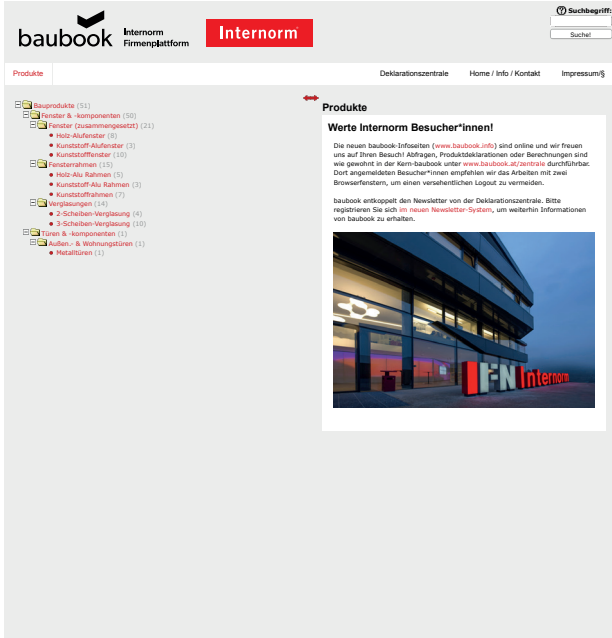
baubook Internorm Firmenplattform

Internorm

Suchbegriff:

Suche!

Produkte

Deklarationszentrale

Home / Info / Kontakt

Impressum/§

Bauprodukte (51)
Fenster & -komponenten (50)
Fenster (zusammengesetzt) (21)
Holz-Alufenster (8)
Kunststoff-Alufenster (3)
Kunststofffenster (10)
Fensterrahmen (15)
Holz-Alu Rahmen (5)
Kunststoff-Alu Rahmen (3)
Kunststoffrahmen (7)
Verglasungen (14)
2-Scheiben-Verglasung (4)
3-Scheiben-Verglasung (10)
Türen & -komponenten (1)
Außen.- & Wohnungstüren (1)
Metalltüren (1)

Produkte

Werte Internorm Besucher*innen!

Die neuen baubook-Infoseiten (www.baubook.info) sind online und wir freuen uns auf Ihren Besuch! Abfragen, Produktdeklarationen oder Berechnungen sind wie gewohnt in der Kern-baubook unter www.baubook.at/zentrale durchführbar. Dort angemeldeten Besucher*innen empfehlen wir das Arbeiten mit zwei Browserfenstern, um einen versehentlichen Logout zu vermeiden.

baubook entkoppelt den Newsletter von der Deklarationszentrale. Bitte registrieren Sie sich im neuen Newsletter-System, um weiterhin Informationen von baubook zu erhalten.

IFN Internorm